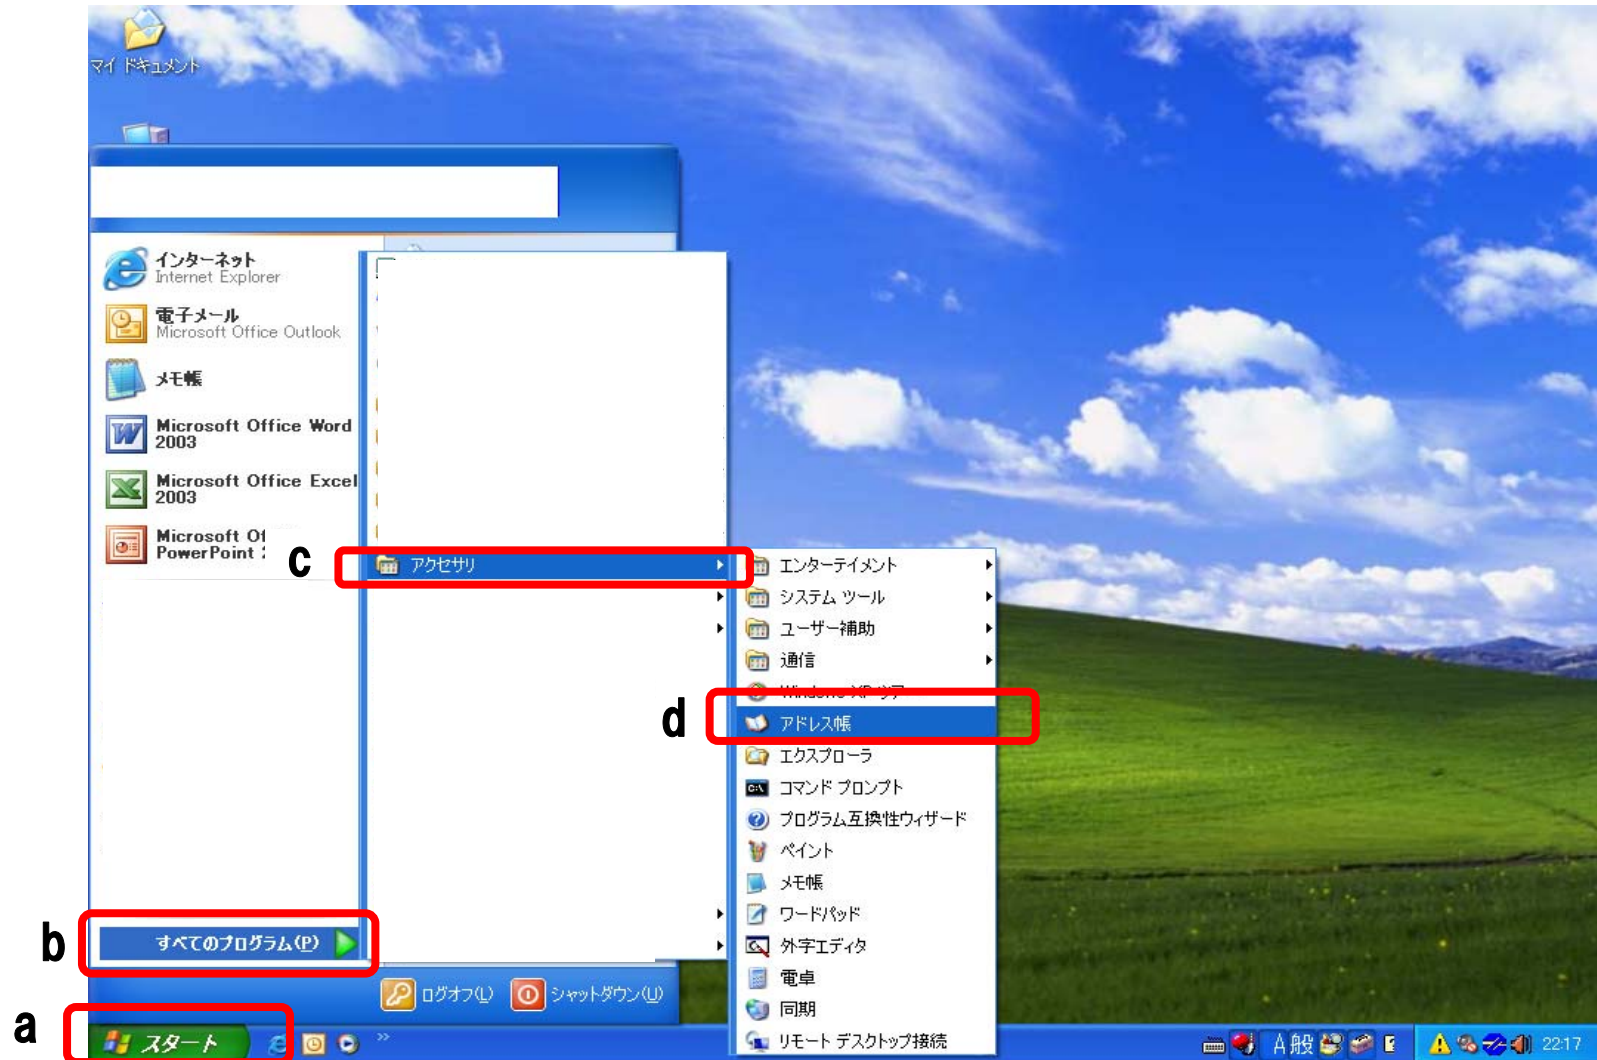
マイ ドキュメント

インターネット
Internet Explorer

電子メール
Microsoft Office Outlook

メモ帳

Microsoft Office Word 2003

Microsoft Office Excel 2003

Microsoft Of
PowerPoint

c

アクセサリ

エンターテイメント
システム ツール
ユーザー補助
通信
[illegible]

d

アドレス帳
エクスプローラ
コマンド プロンプト
プログラム互換性ウィザード
ペイント
メモ帳
ワードパッド
外字エディタ
電卓
同期
リモート デスクトップ接続

b

すべてのプログラム(P)

ログオフ(L)
シャットダウン(U)

a

スタート

A 般
22:17